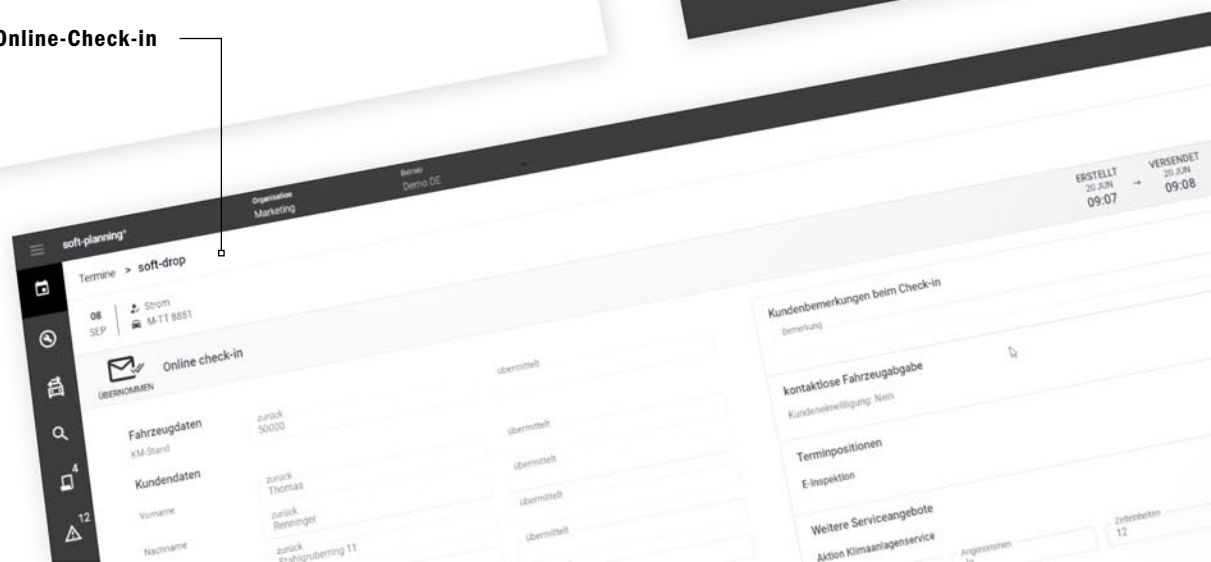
Online-Check-in

soft-planning°

Organisation
Marketing

Betrieb
Demo DE

ERSTELLT
20 JUN
09:07

→

VERSENDET
20 JUN
09:08

Termine > soft-drop

08
SEP

Strom
M-TT 8881

Online check-in

ÜBERNOMMEN

übermittelt

Fahrzeugdaten
KM-Stand

zurück
50000

übermittelt

Kundendaten

Vorname

zurück
Thomas

übermittelt

Nachname

zurück
Renninger

übermittelt

zurück
Stahlgruberring 11

übermittelt

4

12

Kundenbemerkungen beim Check-in
Bemerkung

kontaktlose Fahrzeugabgabe
Kundeneinwilligung: Nein

Terminpositionen
E-Inspektion

Weitere Serviceangebote
Aktion Klimaanlagenservice

Angenommen

Zeiteinheiten
12